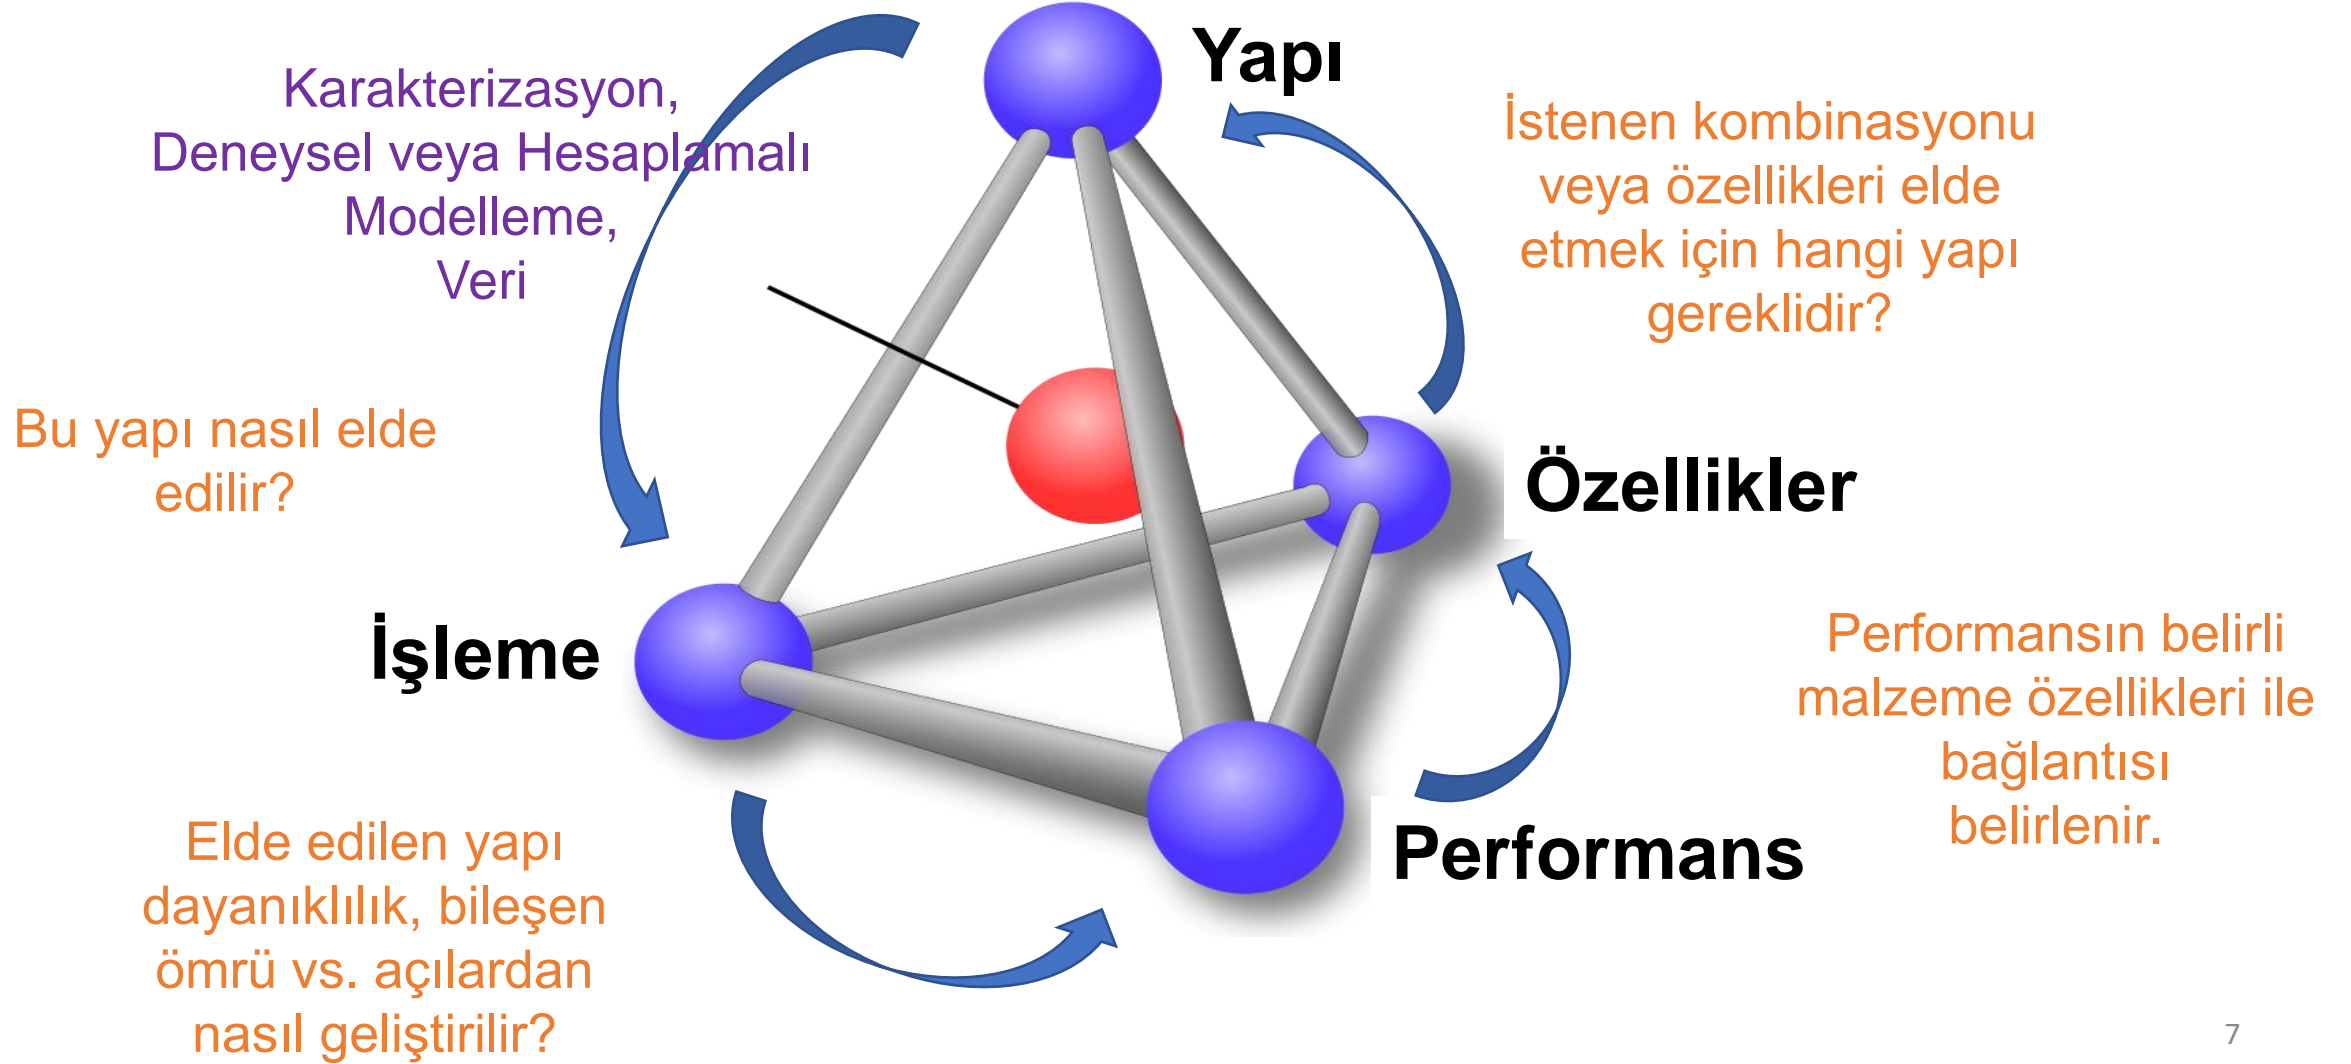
Karakterizasyon, Deneysel veya Hesaplamalı Modelleme, Veri

Yapı

İstenen kombinasyonu veya özellikleri elde etmek için hangi yapı gereklidir?

Bu yapı nasıl elde edilir?

Özellikler

İşleme

Performansın belirli malzeme özellikleri ile bağlantısı belirlenir.

Performans

Elde edilen yapı dayanıklılık, bileşen ömrü vs. açılardan nasıl geliştirilir?

7